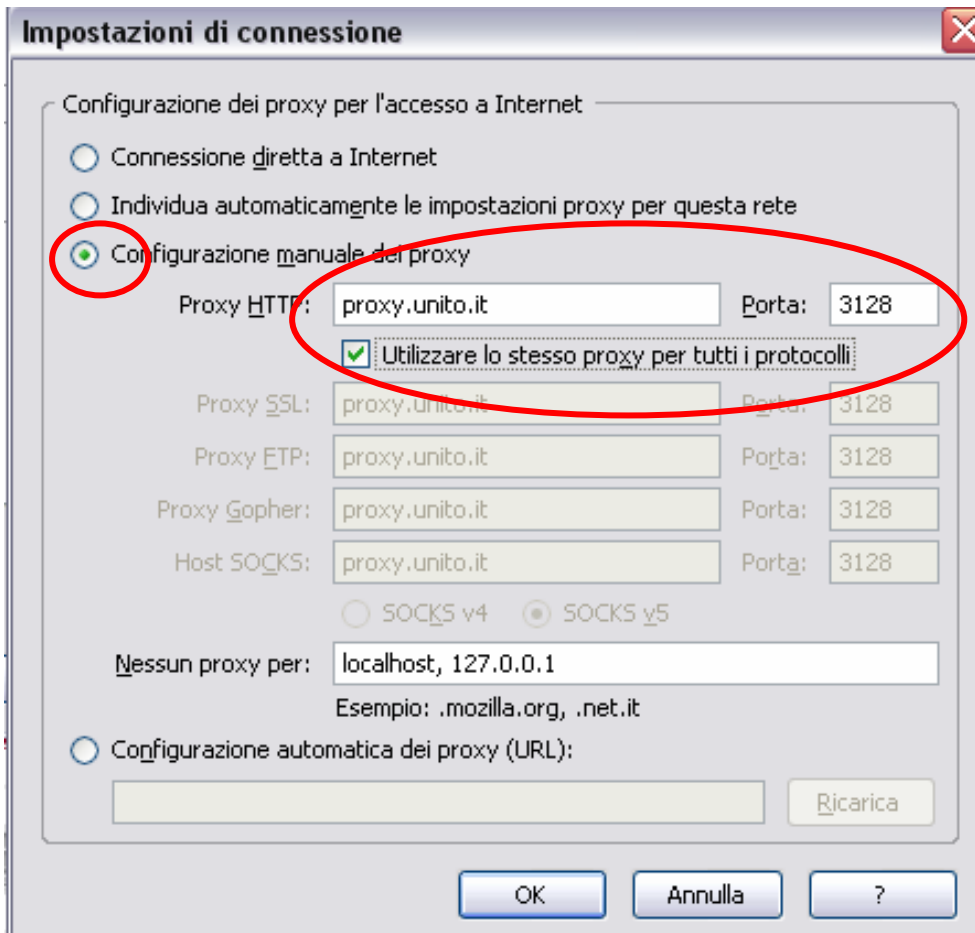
Impostazioni di connessione

Configurazione dei proxy per l'accesso a Internet

Connessione diretta a Internet

Individua automaticamente le impostazioni proxy per questa rete

Configurazione manuale dei proxy

Proxy HTTP: proxy.unito.it Porta: 3128

Utilizzare lo stesso proxy per tutti i protocolli

Proxy SSL: proxy.unito.it Porta: 3128

Proxy FTP: proxy.unito.it Porta: 3128

Proxy Gopher: proxy.unito.it Porta: 3128

Host SOCKS: proxy.unito.it Porta: 3128

SOCKS v4 SOCKS v5

Nessun proxy per: localhost, 127.0.0.1

Esempio: .mozilla.org, .net.it

Configurazione automatica dei proxy (URL):

Ricarica

OK Annulla ?